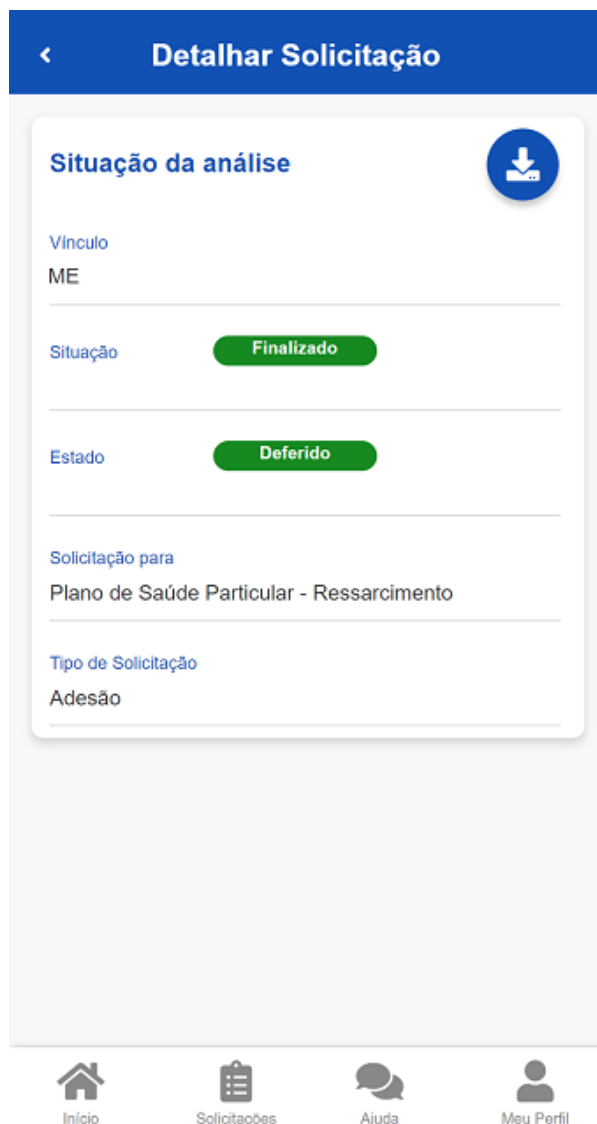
<

Detalhar Solicitação

Situação da análise

Vínculo
ME

Situação
Finalizado

Estado
Deferido

Solicitação para
Plano de Saúde Particular - Ressarcimento

Tipo de Solicitação
Adesão

Início
Solicitações
Ajuda
Meu Perfil